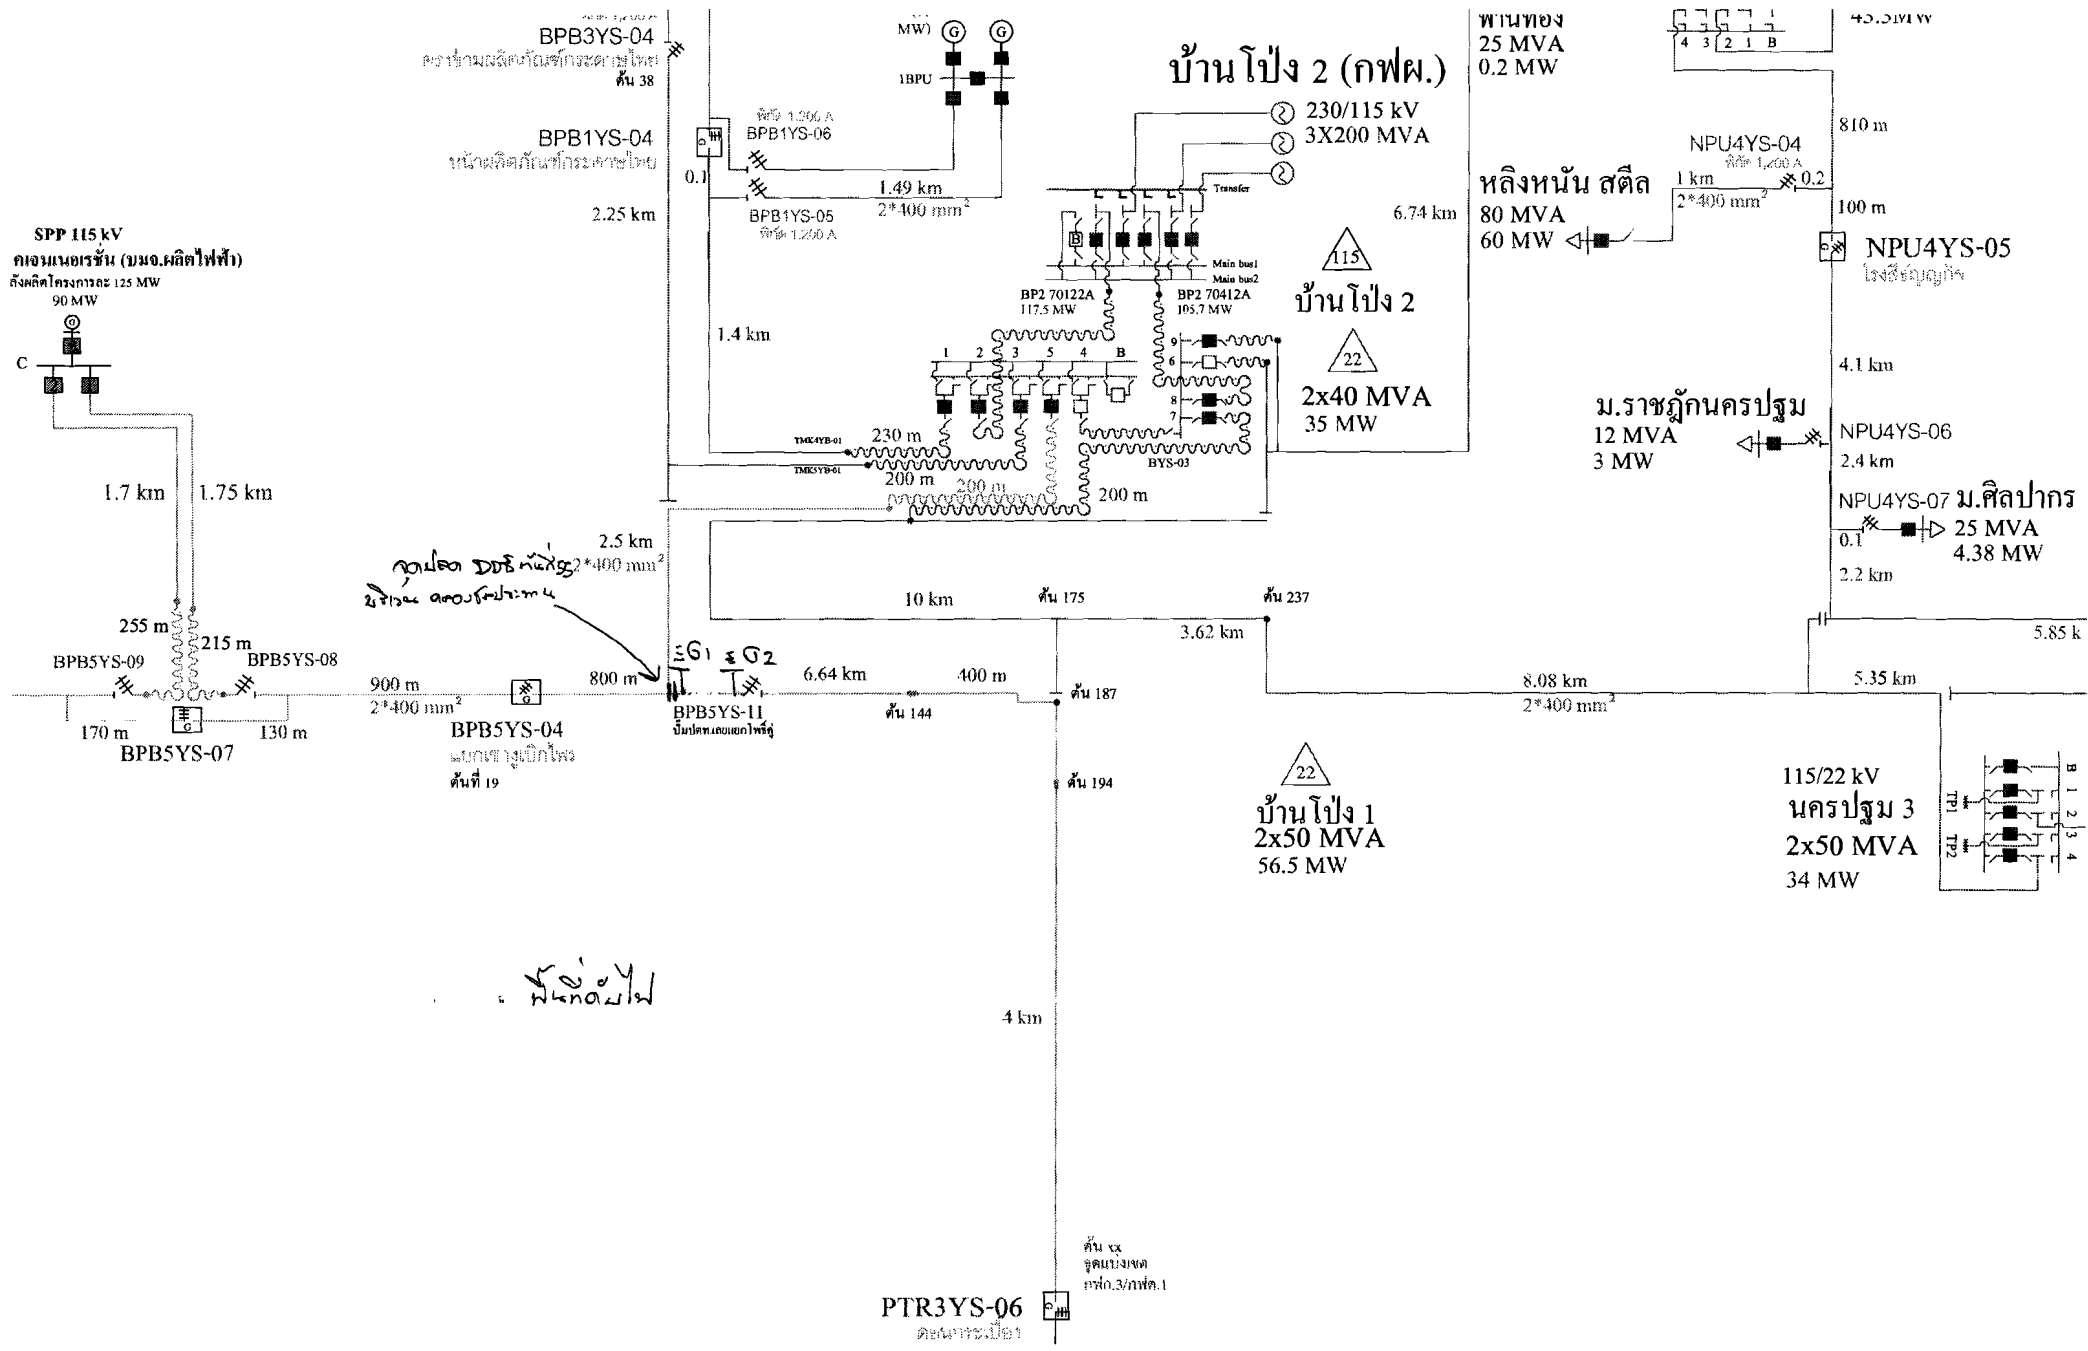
BPB3YS-04
ตราช้างผลิตภัณฑ์กระดาษไทย
ต้น 38

BPB1YS-04
หน้าผลิตภัณฑ์กระดาษไทย

2.25 km

MW)
1BPU

พิกัด 1,200 A
BPB1YS-06
0.1
BPB1YS-05
พิกัด 1,200 A
1.49 km
2*400 mm$^2$

บ้านโป่ง 2 (กฟผ.)
230/115 kV
3X200 MVA
Transfer
Main bus1
Main bus2
BP2 70122A
117.5 MW
BP2 70412A
105.7 MW
115
บ้านโป่ง 2
22
2x40 MVA
35 MW
6.74 km

พานทอง
25 MVA
0.2 MW

4 3 2 1 B
43.5 MW

810 m
NPU4YS-04
พิกัด 1,200 A
หลิงหนัน สตีล
80 MVA
60 MW
1 km
2*400 mm$^2$
0.2
100 m
NPU4YS-05
โรงสีรุ่งญกิจ

4.1 km
ม.ราชภัฏนครปฐม
12 MVA
3 MW
NPU4YS-06
2.4 km
NPU4YS-07 ม.ศิลปากร
0.1
25 MVA
4.38 MW
2.2 km
5.85 k

SPP 115 kV
คอนเนอร์ชั่น (บมจ.ผลิตไฟฟ้า)
กังผลิตโครงการละ 125 MW
90 MW
C

1.4 km
1 2 3 5 4 B
9
6
8
7
TMK4YB-01
TMK5YB-01
230 m
200 m
200 m
200 m
BYS-03

1.7 km
1.75 km
2.5 km
2*400 mm$^2$
จุดปลด DDS ที่แก้ รบริเวณ คลองโปร่งปะทาน

255 m
215 m
BPB5YS-09
BPB5YS-08
170 m
130 m
BPB5YS-07
900 m
2*400 mm$^2$
BPB5YS-04
แยกเขางูเบิกไพร
ต้นที่ 19
800 m
G1 G2
BPB5YS-11
ปั้มปตท.เลยแยกไพรีคู่
6.64 km
ต้น 144
400 m
10 km
ต้น 175
ต้น 187
ต้น 194
ต้น 237
3.62 km
8.08 km
2*400 mm$^2$
5.35 km

22
บ้านโป่ง 1
2x50 MVA
56.5 MW

115/22 kV
นครปฐม 3
2x50 MVA
34 MW
TP1
TP2
B 1 2 3 4

ฟันที่ดับไฟ

4 km

ต้น xx
จุดแบ่งเขต
กฟภ.3/กฟต.1
PTR3YS-06
ตลาดกระเบื้อง